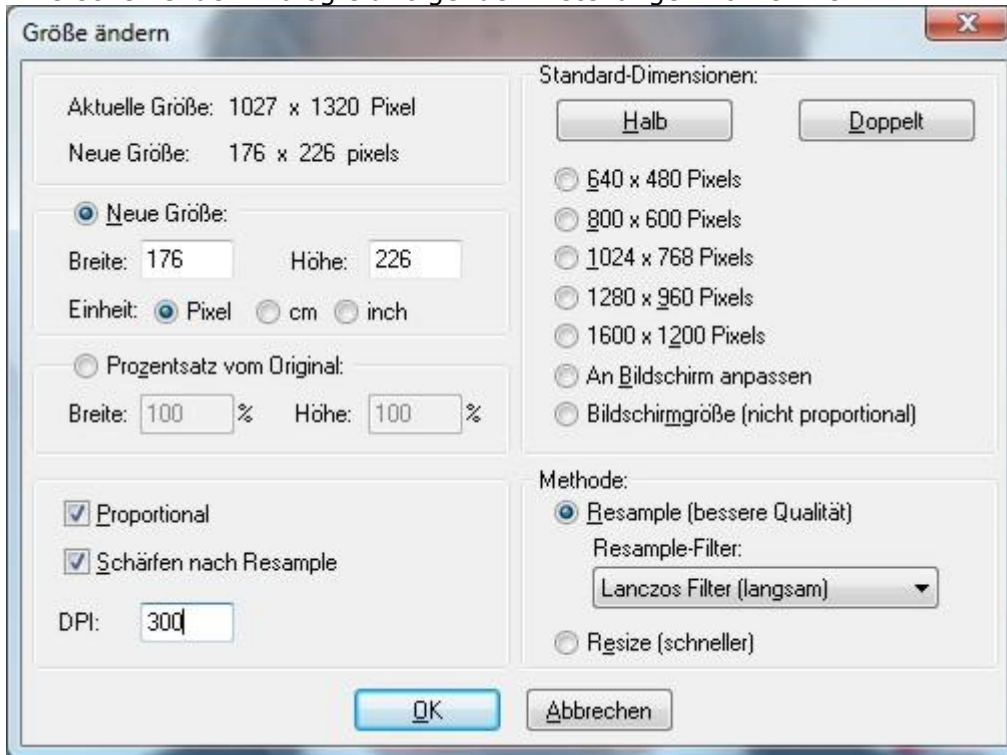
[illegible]

Größe ändern

Aktuelle Größe: 1027 x 1320 Pixel

Neue Größe: 176 x 226 pixels

Neue Größe:

Breite: 176 Höhe: 226

Einheit: Pixel cm inch

Prozentsatz vom Original:

Breite: 100 % Höhe: 100 %

Proportional

Schärfen nach Resample

DPI: 300

Standard-Dimensionen:

Halb

Doppelt

640 x 480 Pixels

800 x 600 Pixels

1024 x 768 Pixels

1280 x 960 Pixels

1600 x 1200 Pixels

An Bildschirm anpassen

Bildschirmgröße (nicht proportional)

Methode:

Resample (bessere Qualität)

Resample-Filter:

Lanczos Filter (langsam)

Resize (schneller)

OK

Abbrechen